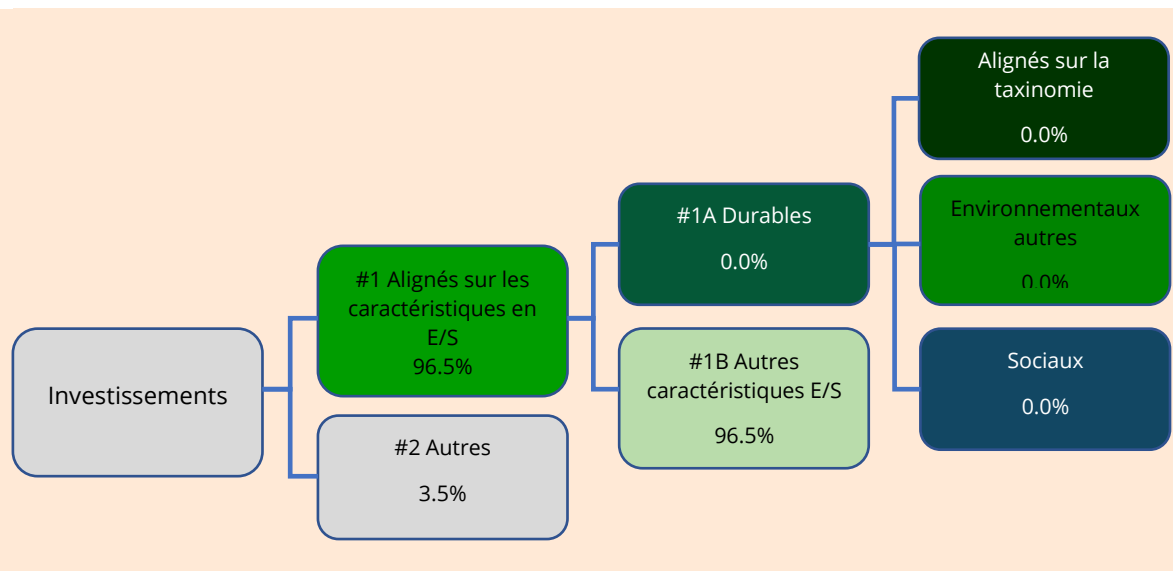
Investissements

#1 Alignés sur les caractéristiques en E/S
96.5%

#2 Autres
3.5%

#1A Durables
0.0%

#1B Autres caractéristiques E/S
96.5%

Alignés sur la taxinomie
0.0%

Environnementaux autres
0.0%

Sociaux
0.0%